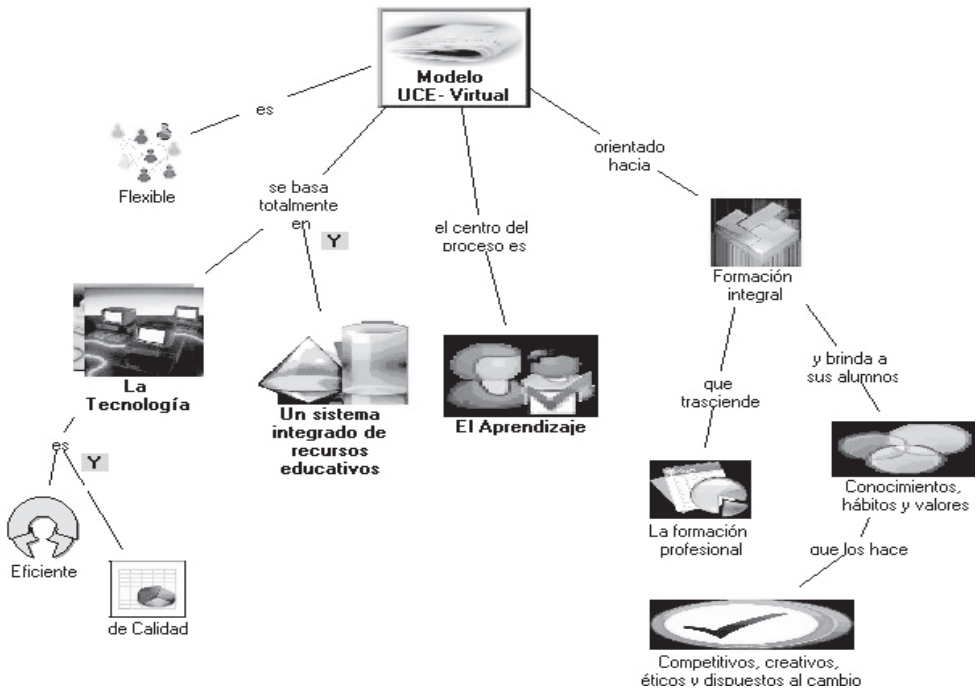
Modelo UCE- Virtual

es

Flexible

se basa totalmente en

Y

el centro del proceso es

orientado hacia

Formación integral

La Tecnología

Un sistema integrado de recursos educativos

El Aprendizaje

que trasciende

y brinda a sus alumnos

es

Y

Eficiente

de Calidad

La formación profesional

Conocimientos, hábitos y valores

que los hace

Competitivos, creativos, éticos y dispuestos al cambio